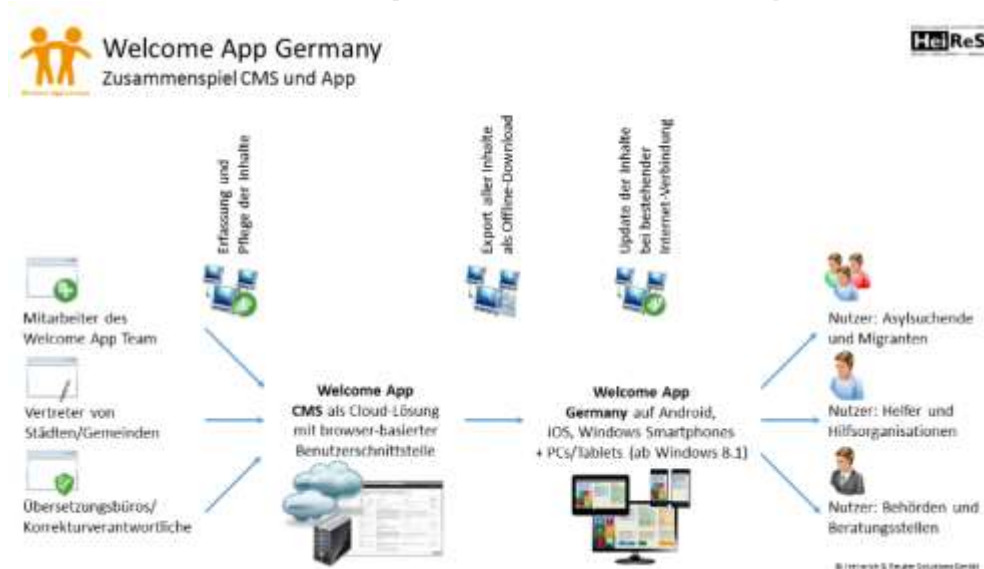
Welcome App Germany
Zusammenspiel CMS und App

HeiReS

Erfassung und Pflege der Inhalte

Export aller Inhalte als Offline-Download

Update der Inhalte bei bestehender Internet-Verbindung

Mitarbeiter des Welcome App Team

Vertreter von Städten/Gemeinden

Übersetzungsbüros/ Korrekturverantwortliche

**Welcome App CMS** als Cloud-Lösung mit browser-basierter Benutzerschnittstelle

**Welcome App Germany** auf Android, iOS, Windows Smartphones + PCs/Tablets (ab Windows 8.1)

Nutzer: Asylsuchende und Migranten

Nutzer: Helfer und Hilfsorganisationen

Nutzer: Behörden und Beratungsstellen

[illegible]